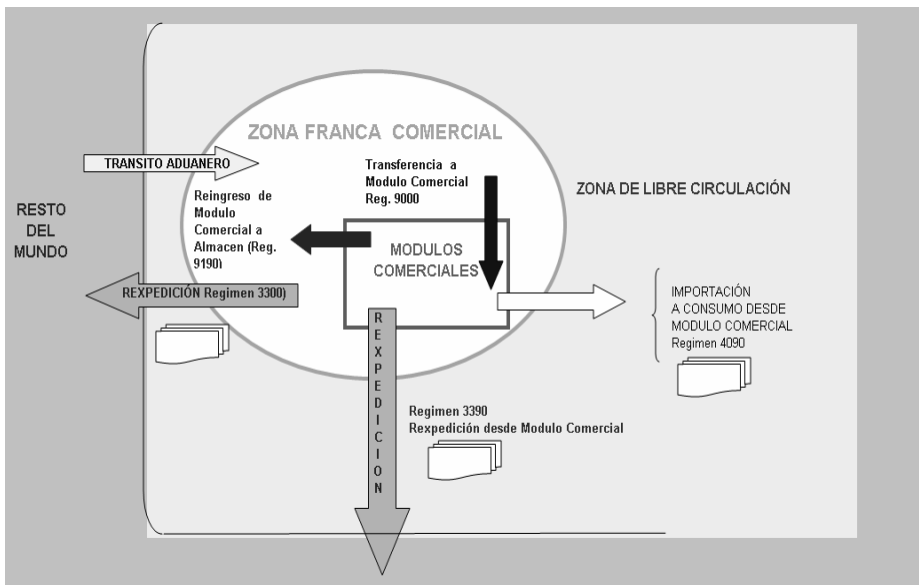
ZONA FRANCA COMERCIAL

TRANSITO ADUANERO

Transferencia a Modulo Comercial Reg. 9000

ZONA DE LIBRE CIRCULACIÓN

RESTO DEL MUNDO

Reingreso de Modulo Comercial a Almacen (Reg. 9190)

MODULOS COMERCIALES

REXPEDICIÓN Regimen 3300)

IMPORTACIÓN A CONSUMO DESDE MODULO COMERCIAL Regimen 4090

REXPEDICION

Regimen 3390
Rexpedición desde Modulo Comercial